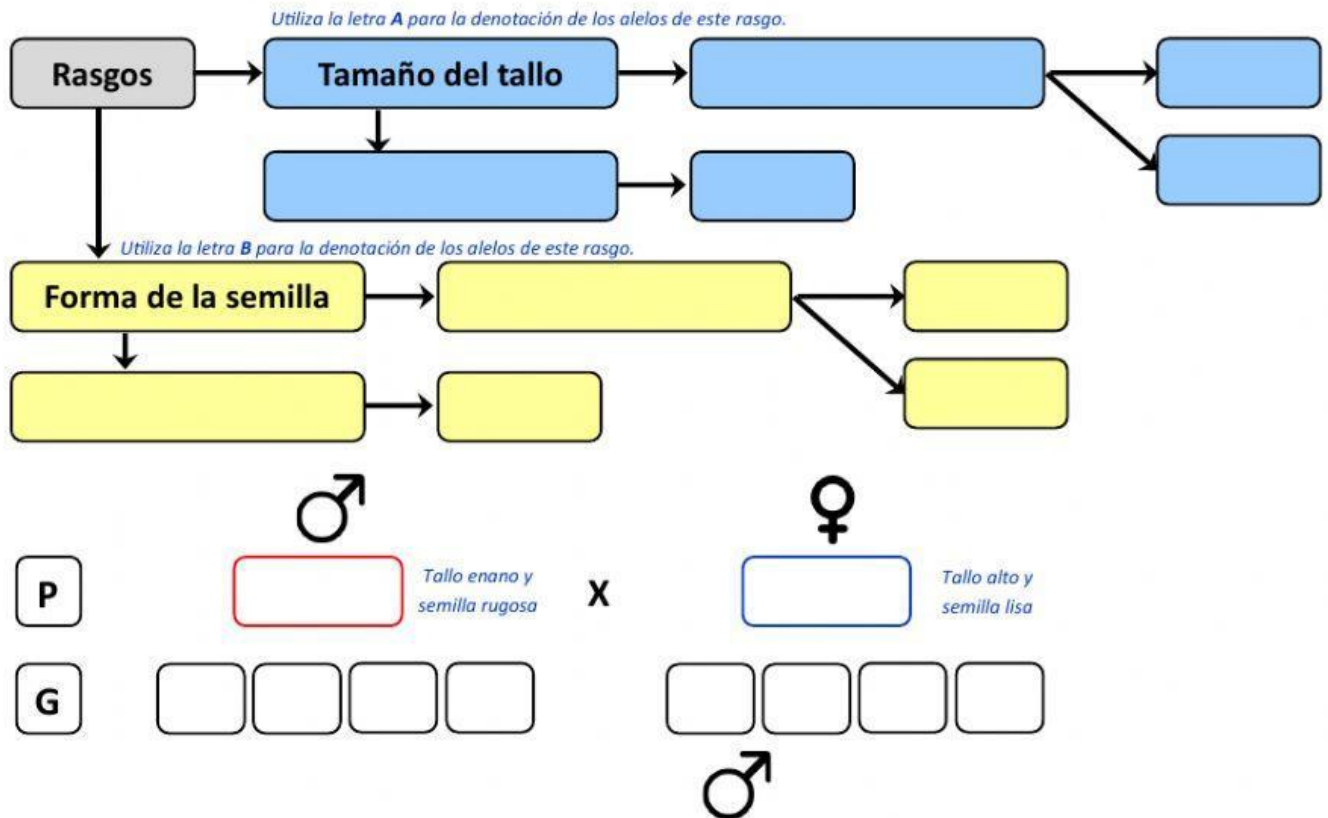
Utiliza la letra **A** para la denotación de los alelos de este rasgo.

Rasgos

Tamaño del tallo

Utiliza la letra **B** para la denotación de los alelos de este rasgo.

Forma de la semilla

♂

♀

P

Tallo enano y semilla rugosa

X

Tallo alto y semilla lisa

G

♂